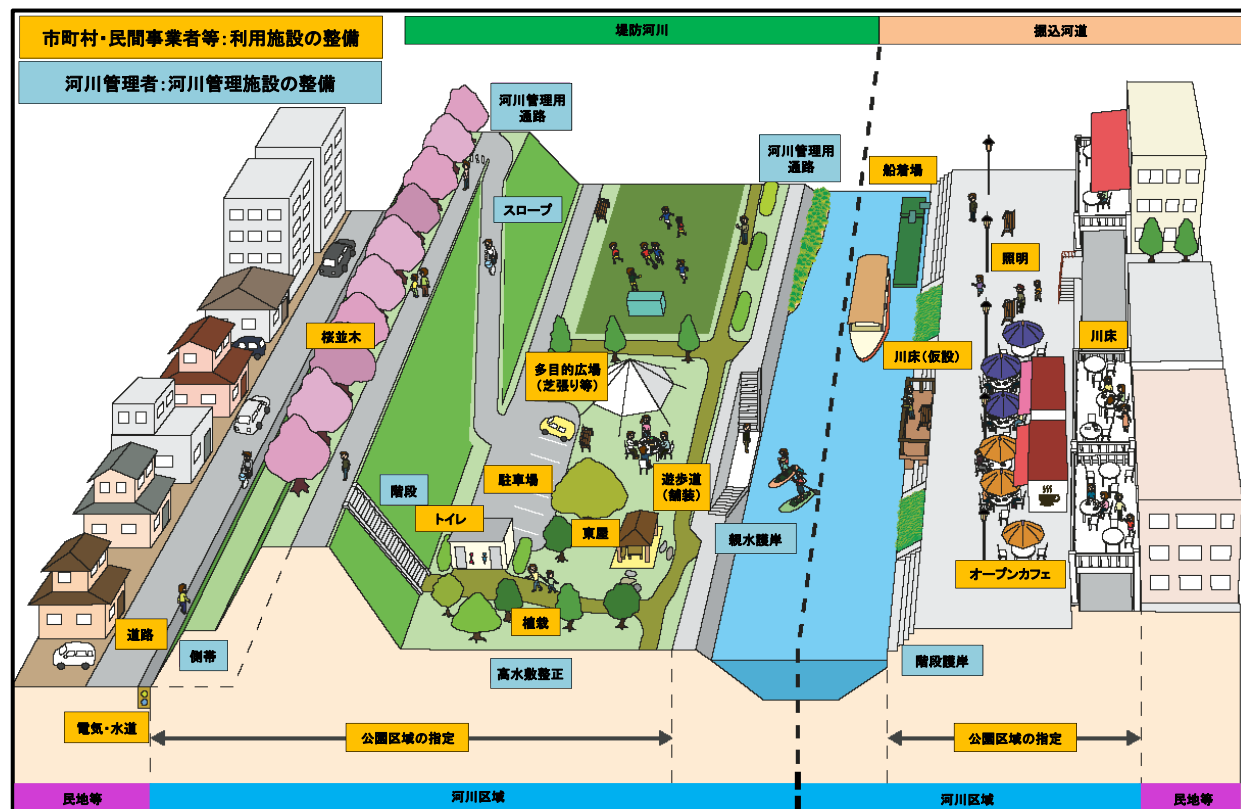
市町村・民間事業者等：利用施設の整備

河川管理者：河川管理施設の整備

堤防河川

掘込河道

河川管理用通路

スロープ

河川管理用通路

船着場

照明

桜並木

多目的広場（芝張り等）

川床（仮設）

川床

階段

駐車場

遊歩道（舗装）

トイレ

東屋

親水護岸

オープンカフェ

植栽

道路

側帯

高水敷整正

階段護岸

電気・水道

公園区域の指定

公園区域の指定

民地等

河川区域

河川区域

民地等